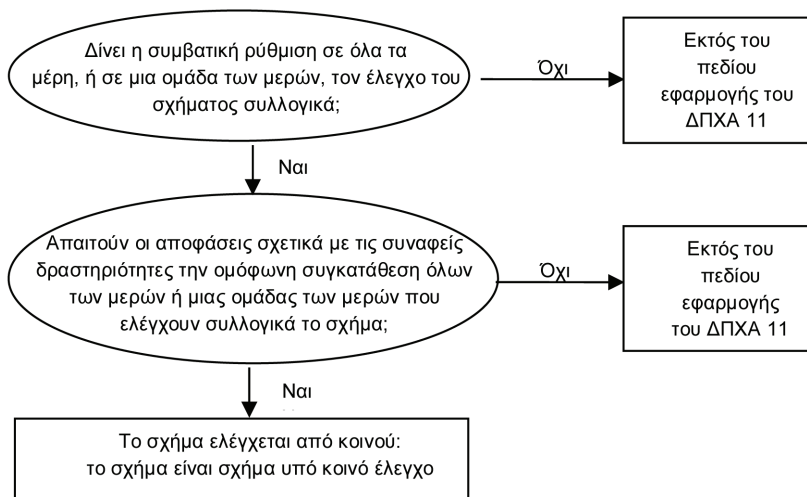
Δίνει η συμβατική ρύθμιση σε όλα τα μέρη, ή σε μια ομάδα των μερών, τον έλεγχο του σχήματος συλλογικά;

Όχι

Εκτός του πεδίου εφαρμογής του ΔΠΧΑ 11

Ναι

Απαιτούν οι αποφάσεις σχετικά με τις συναφείς δραστηριότητες την ομόφωνη συγκατάθεση όλων των μερών ή μιας ομάδας των μερών που ελέγχουν συλλογικά το σχήμα;

Όχι

Εκτός του πεδίου εφαρμογής του ΔΠΧΑ 11

Ναι

Το σχήμα ελέγχεται από κοινού: το σχήμα είναι σχήμα υπό κοινό έλεγχο